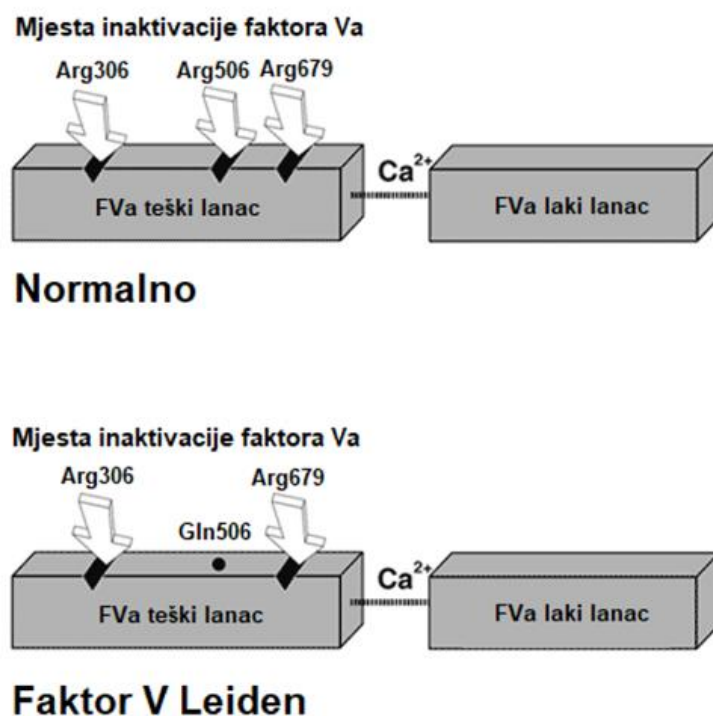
Mjesta inaktivacije faktora Va

Arg306 Arg506 Arg679

$Ca^{2+}$

FVa teški lanac

FVa laki lanac

Normalno

Mjesta inaktivacije faktora Va

Arg306 Arg679

Gln506

$Ca^{2+}$

FVa teški lanac

FVa laki lanac

Faktor V Leiden